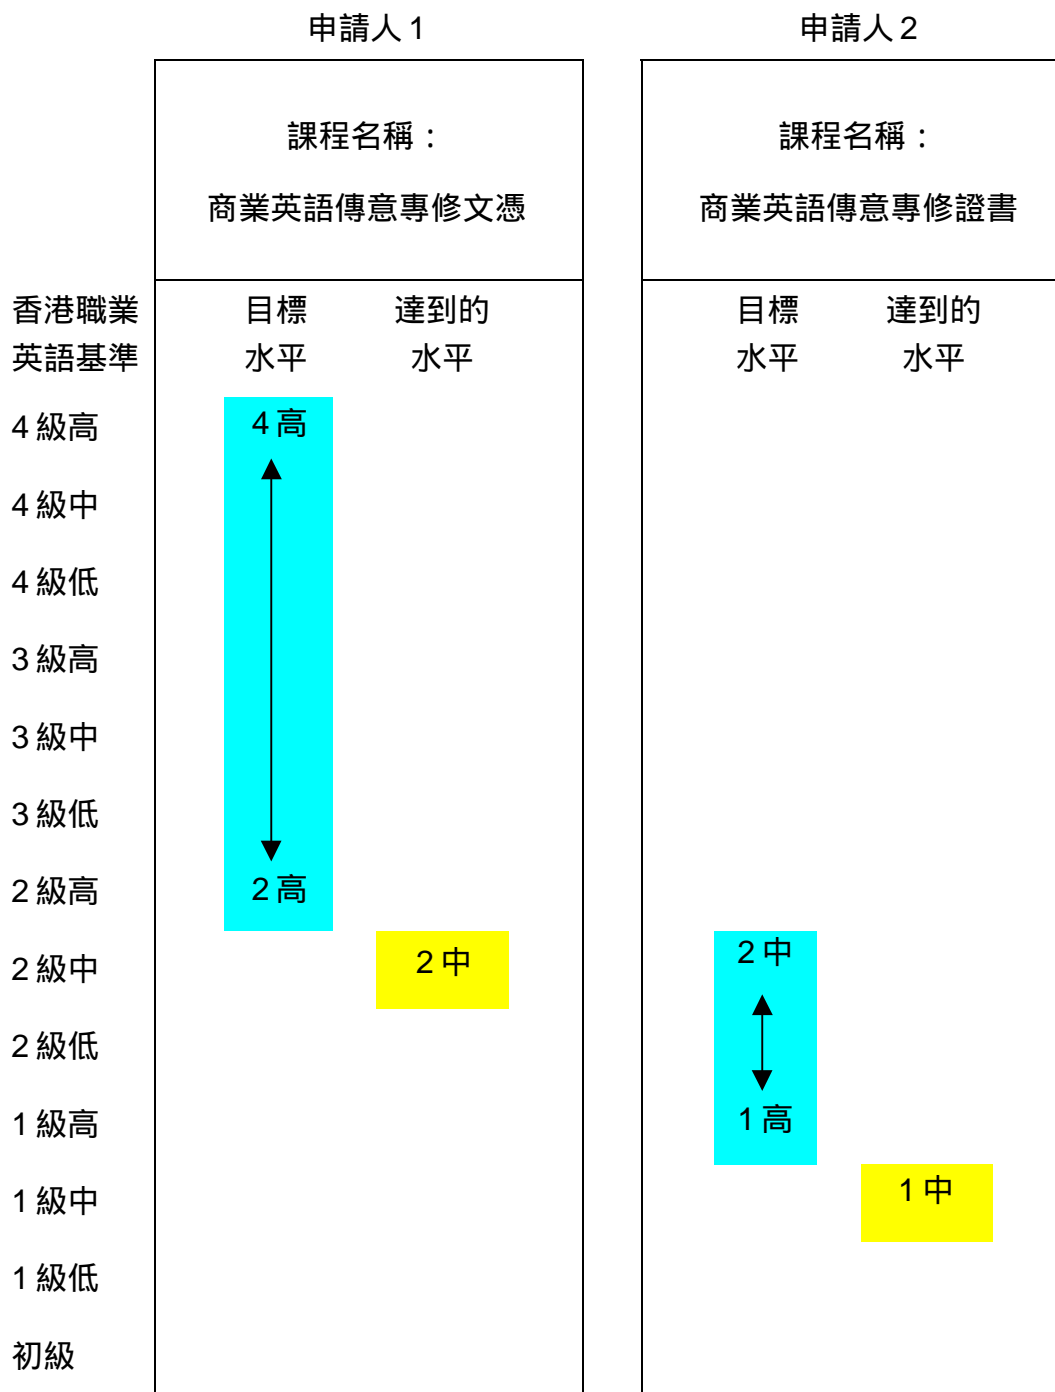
申請人 1

申請人 2

課程名稱：
商業英語傳意專修文憑

課程名稱：
商業英語傳意專修證書

| 香港職業英語基準 | 目標水平 | 達到的水平 | 目標水平 | 達到的水平 |
|---|---|---|---|---|
| 4 級高 | 4 高 | | | |
| 4 級中 | | | | |
| 4 級低 | | | | |
| 3 級高 | | | | |
| 3 級中 | | | | |
| 3 級低 | | | | |
| 2 級高 | 2 高 | | | |
| 2 級中 | | 2 中 | 2 中 | |
| 2 級低 | | | | |
| 1 級高 | | | 1 高 | |
| 1 級中 | | | | 1 中 |
| 1 級低 | | | | |
| 初級 | | | | |